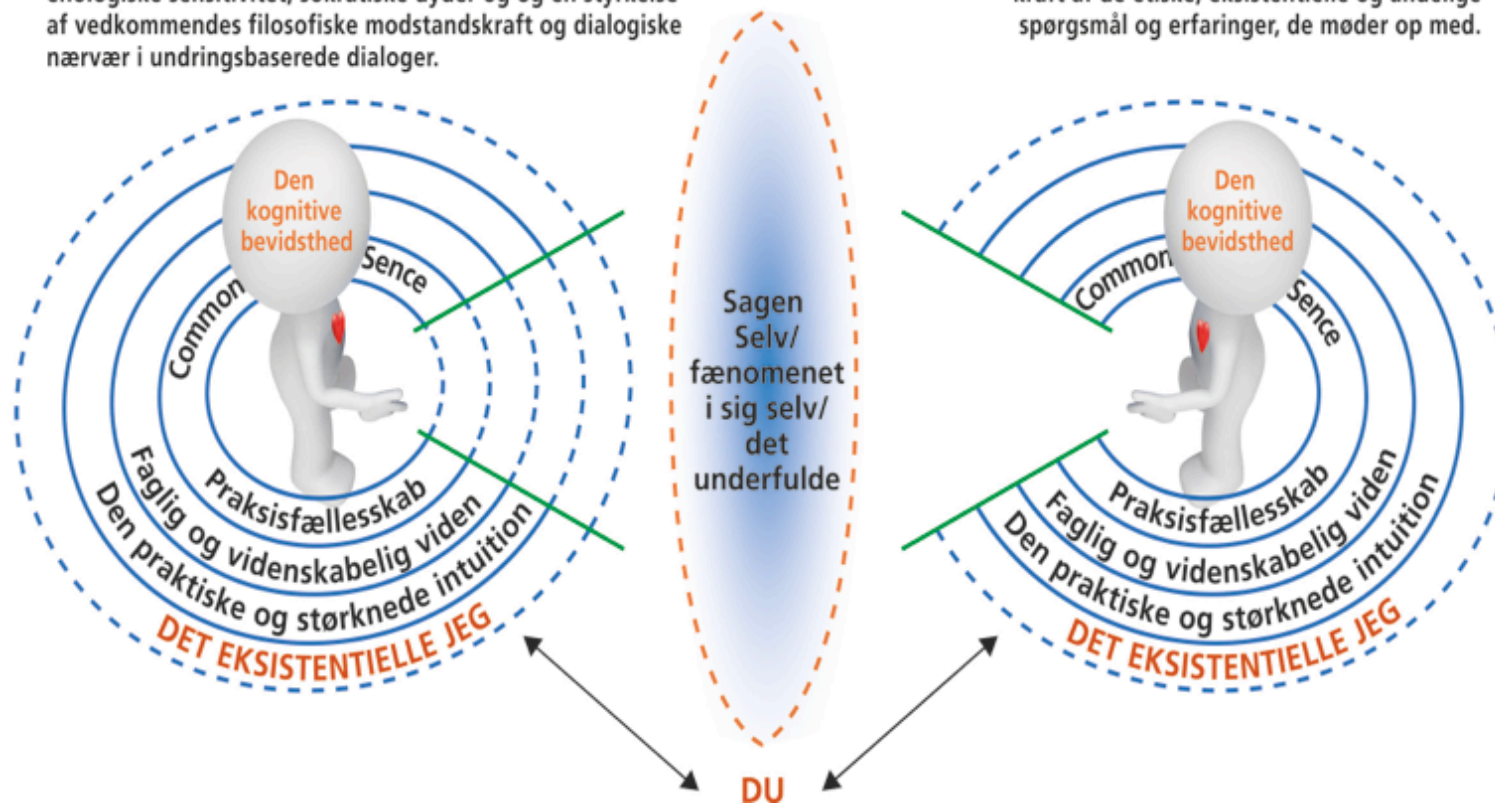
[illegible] af vedkommendes filosofiske modstandskraft og dialogiske nærvær i undringsbaserede dialoger.

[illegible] spørgsmål og erfaringer, de møder op med.

Den kognitive bevidsthed

Common Sence

Praksisfællesskab

Faglig og videnskabelig viden

Den praktiske og størknede intuition

DET EKSISTENTIELLE JEG

Sagen Selv/ fænomenet i sig selv/ det underfulde

Den kognitive bevidsthed

Common Sence

Praksisfællesskab

Faglig og videnskabelig viden

Den praktiske og størknede intuition

DET EKSISTENTIELLE JEG

DU